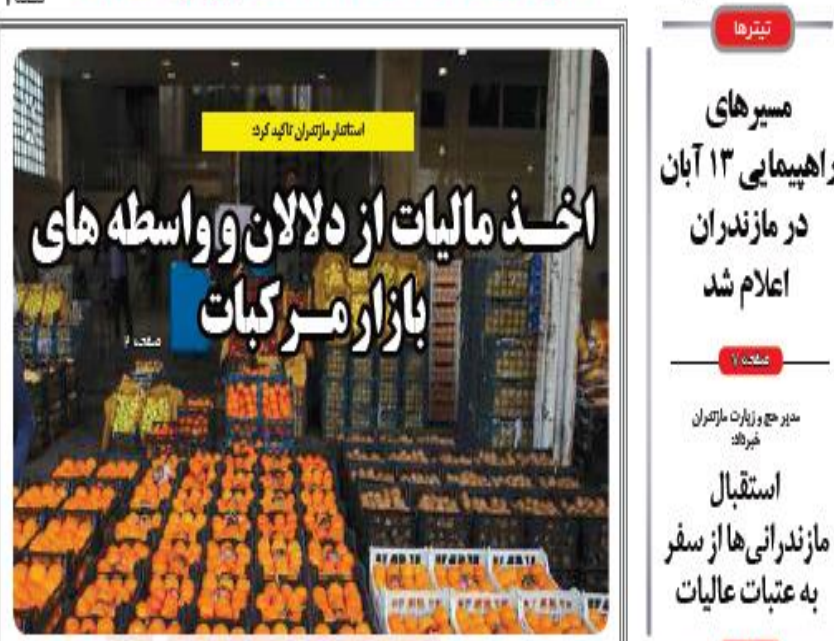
استاندار مازندران تاکید کرد

اخذ مالیات از دلالان و واسطه های بازار مرکبات

صفحه ۶

تیترها

مسیرهای راهپیمایی ۱۳ آبان در مازندران اعلام شد

صفحه ۷

مدیر حج و زیارت مازندران خبرداد:

استقبال مازندرانی‌ها از سفر به عتبات عالیات